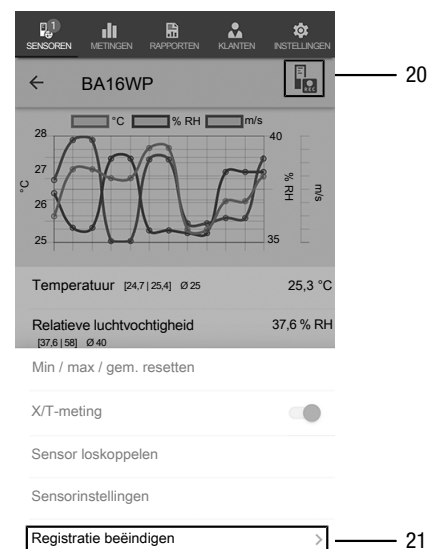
1
SENSOREN METINGEN RAPPORTEN KLANTEN INSTELLINGEN

BA16WP

20

°C % RH m/s

28
27
26
25

°C

40
35

% RH

m/s

Temperatuur [24,7 | 25,4] Ø 25 25,3 °C

Relatieve luchtvochtigheid 37,6 % RH
[37,6 | 58] Ø 40

Min / max / gem. resetten

X/T-meting

Sensor loskoppelen

Sensorinstellingen

Registratie beëindigen

21